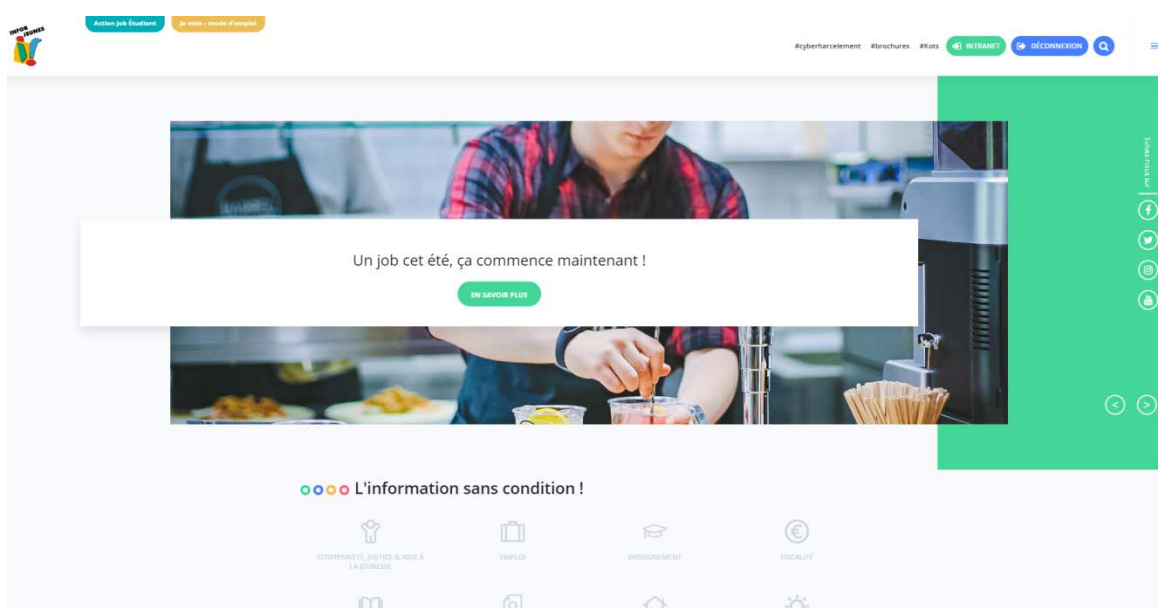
INFOR JEUNES

Action Job Étudiant

Je viste – mode d'emploi

#cyberharcelement #brochures #Kots INTRANET DÉCONNEXION

Suivez-nous sur

Un job cet été, ça commence maintenant !

EN SAVOIR PLUS

L'information sans condition !

CITOYENNETÉ, JUSTICE & AIDE À LA JEUNESSE

EMPLOI

ENSEIGNEMENT

FISCALITÉ